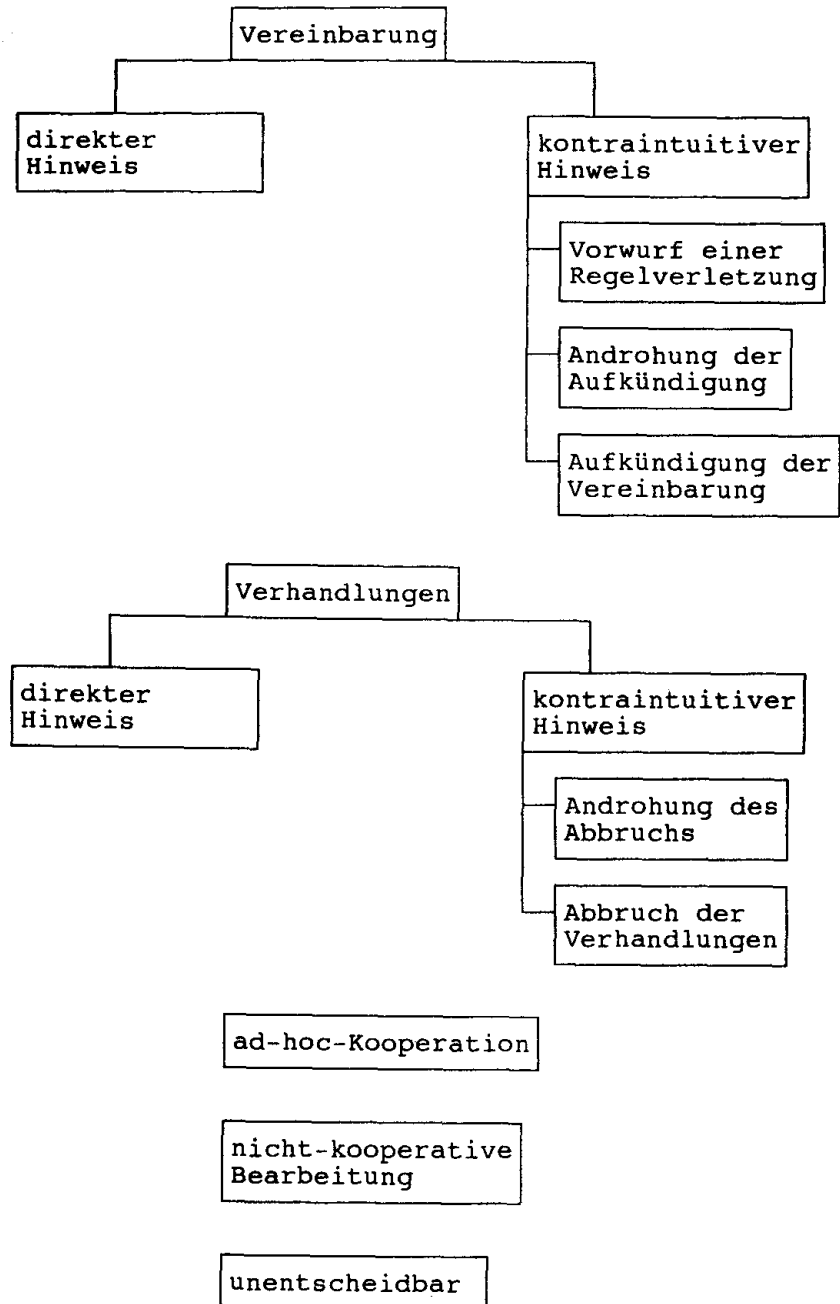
Vereinbarung

direkter Hinweis

kontraintuitiver Hinweis

Vorwurf einer Regelverletzung

Androhung der Aufkündigung

Aufkündigung der Vereinbarung

Verhandlungen

direkter Hinweis

kontraintuitiver Hinweis

Androhung des Abbruchs

Abbruch der Verhandlungen

ad-hoc-Kooperation

nicht-kooperative Bearbeitung

unentscheidbar